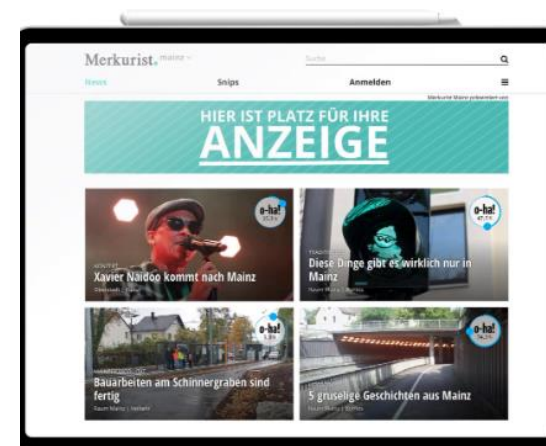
Merkurist. mainz

Suche

Neues

Snips

Anmelden

Merkurist Mainz präsentiert von

HIER IST PLATZ FÜR IHRE
ANZEIGE

o-ha!

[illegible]

Xavier Naidoo kommt nach Mainz

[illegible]

o-ha!

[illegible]

Diese Dinge gibt es wirklich nur in Mainz

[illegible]

o-ha!

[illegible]

Bauarbeiten am Schinnergraben sind fertig

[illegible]

o-ha!

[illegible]

5 gruselige Geschichten aus Mainz

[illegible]